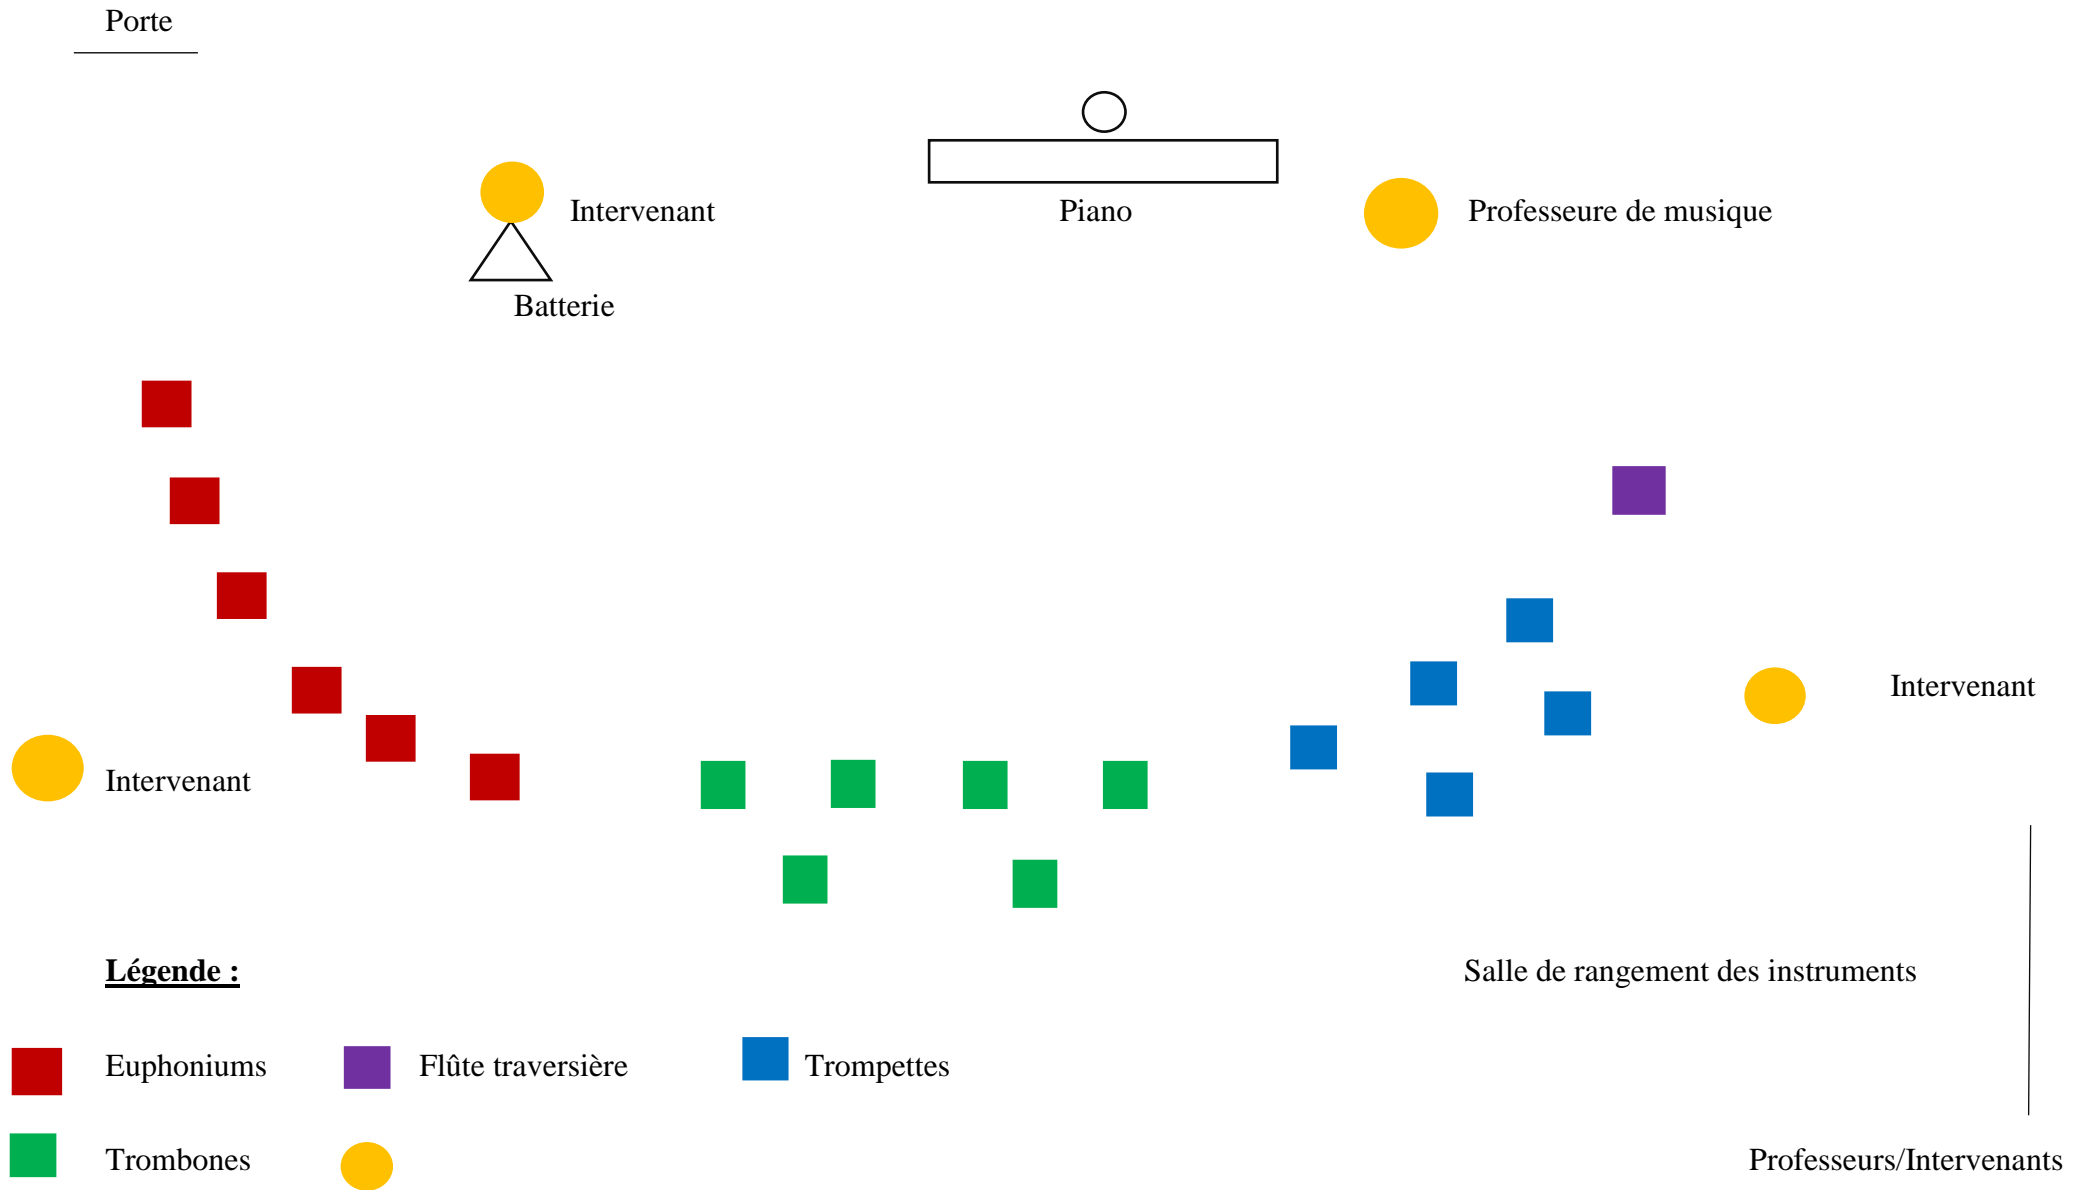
Porte

Intervenant

Piano

Professeure de musique

Batterie

Intervenant

Intervenant

Légende :

Salle de rangement des instruments

Euphoniums

Flûte traversière

Trompettes

Trombones

Professeurs/Intervenants